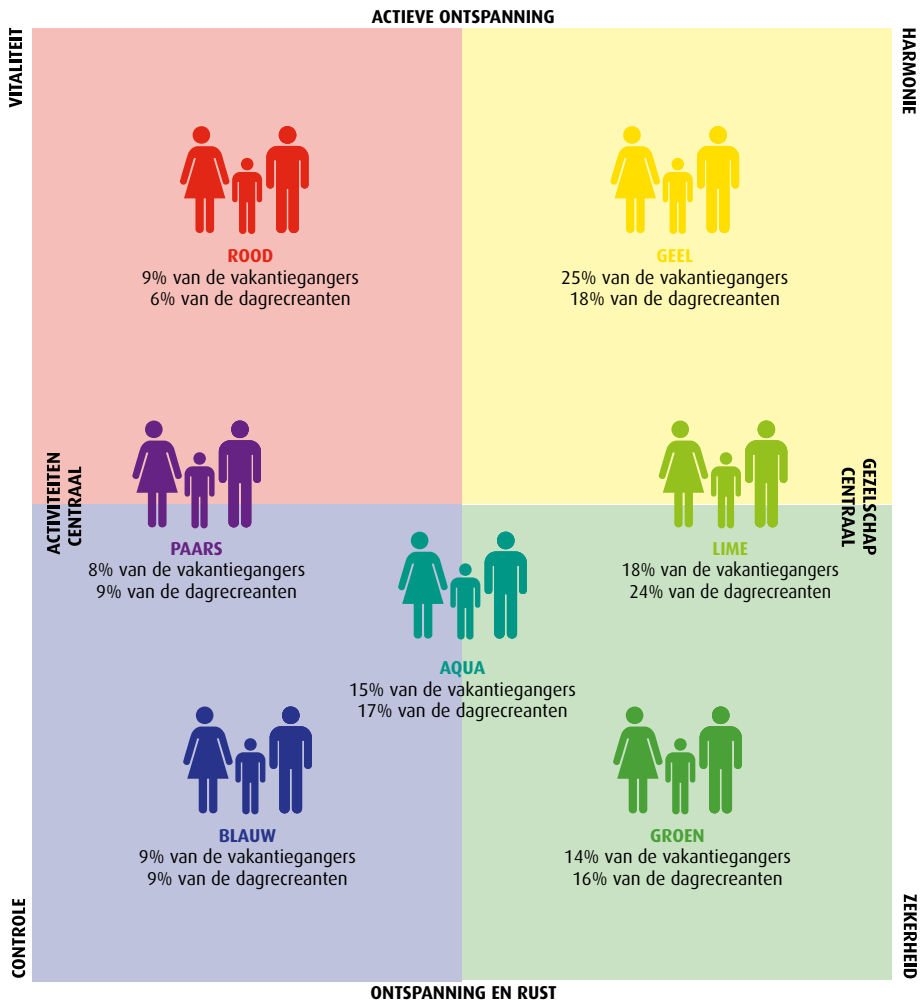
ACTIEVE ONTSPANNING

VITALITEIT

HARMONIE

ROOD
9% van de vakantiegangers
6% van de dagrecreanten

GEEL
25% van de vakantiegangers
18% van de dagrecreanten

ACTIVITEITEN CENTRAAL

GEZELSCHAP CENTRAAL

PAARS
8% van de vakantiegangers
9% van de dagrecreanten

LIME
18% van de vakantiegangers
24% van de dagrecreanten

AQUA
15% van de vakantiegangers
17% van de dagrecreanten

BLAUW
9% van de vakantiegangers
9% van de dagrecreanten

GROEN
14% van de vakantiegangers
16% van de dagrecreanten

CONTROLE

ZEKERHEID

ONTSPANNING EN RUST